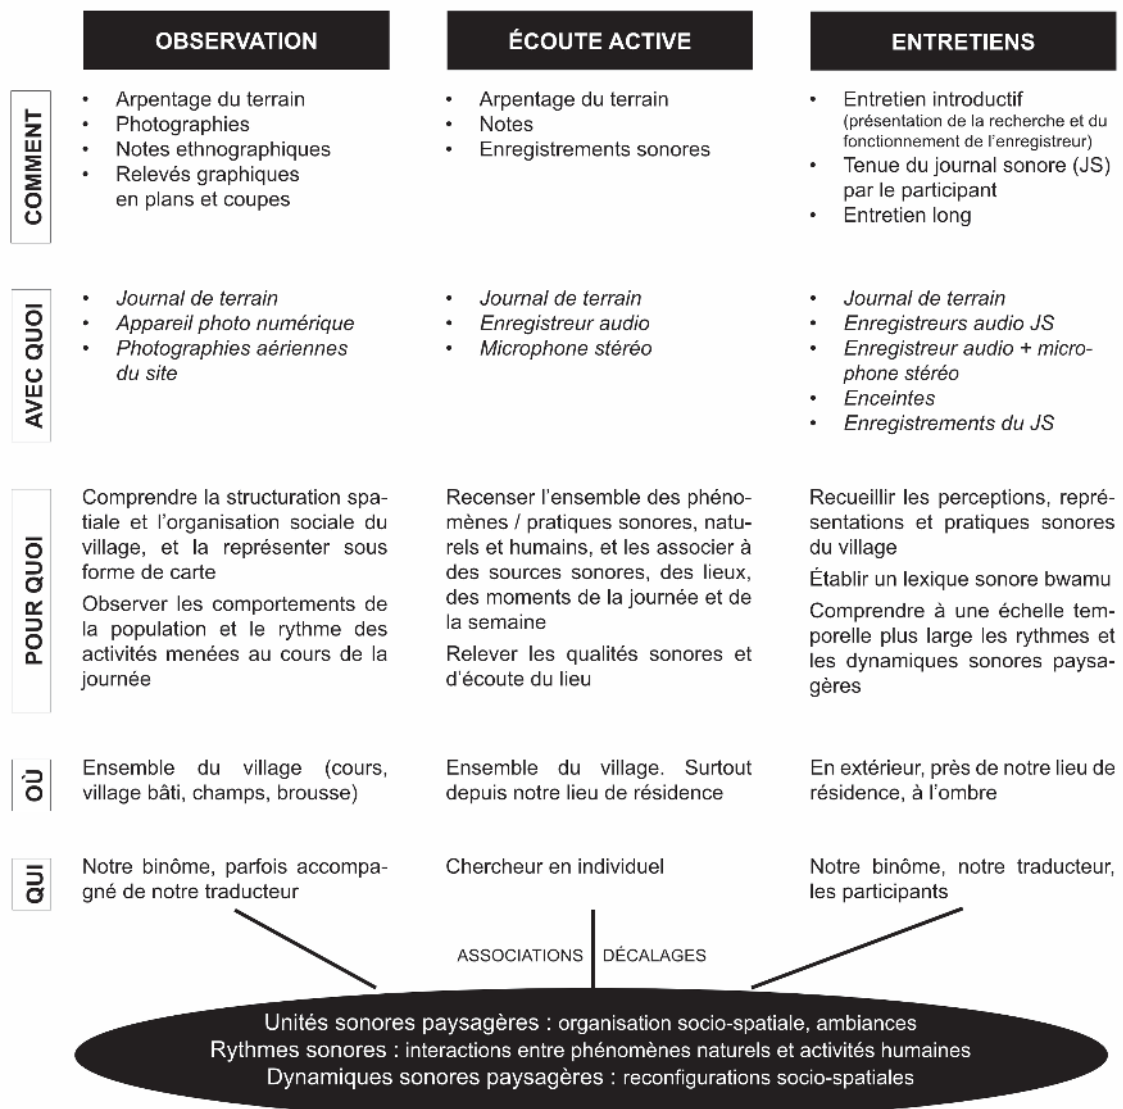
| | OBSERVATION | ÉCOUTE ACTIVE | ENTRETIENS |
|---|---|---|---|
| COMMENT | • Arpentage du terrain<br>• Photographies<br>• Notes ethnographiques<br>• Relevés graphiques en plans et coupes | • Arpentage du terrain<br>• Notes<br>• Enregistrements sonores | • Entretien introductif (présentation de la recherche et du fonctionnement de l'enregistreur)<br>• Tenue du journal sonore (JS) par le participant<br>• Entretien long |
| AVEC QUOI | • *Journal de terrain*<br>• *Appareil photo numérique*<br>• *Photographies aériennes du site* | • *Journal de terrain*<br>• *Enregistreur audio*<br>• *Microphone stéréo* | • *Journal de terrain*<br>• *Enregistreurs audio JS*<br>• *Enregistreur audio + microphone stéréo*<br>• *Enceintes*<br>• *Enregistrements du JS* |
| POUR QUOI | Comprendre la structuration spatiale et l'organisation sociale du village, et la représenter sous forme de carte<br>Observer les comportements de la population et le rythme des activités menées au cours de la journée | Recenser l'ensemble des phénomènes / pratiques sonores, naturels et humains, et les associer à des sources sonores, des lieux, des moments de la journée et de la semaine<br>Relever les qualités sonores et d'écoute du lieu | Recueillir les perceptions, représentations et pratiques sonores du village<br>Établir un lexique sonore bwamu<br>Comprendre à une échelle temporelle plus large les rythmes et les dynamiques sonores paysagères |
| OÙ | Ensemble du village (cours, village bâti, champs, brousse) | Ensemble du village. Surtout depuis notre lieu de résidence | En extérieur, près de notre lieu de résidence, à l'ombre |
| QUI | Notre binôme, parfois accompagné de notre traducteur | Chercheur en individuel | Notre binôme, notre traducteur, les participants |

ASSOCIATIONS | DÉCALAGES

Unités sonores paysagères : organisation socio-spatiale, ambiances
Rythmes sonores : interactions entre phénomènes naturels et activités humaines
Dynamiques sonores paysagères : reconfigurations socio-spatiales